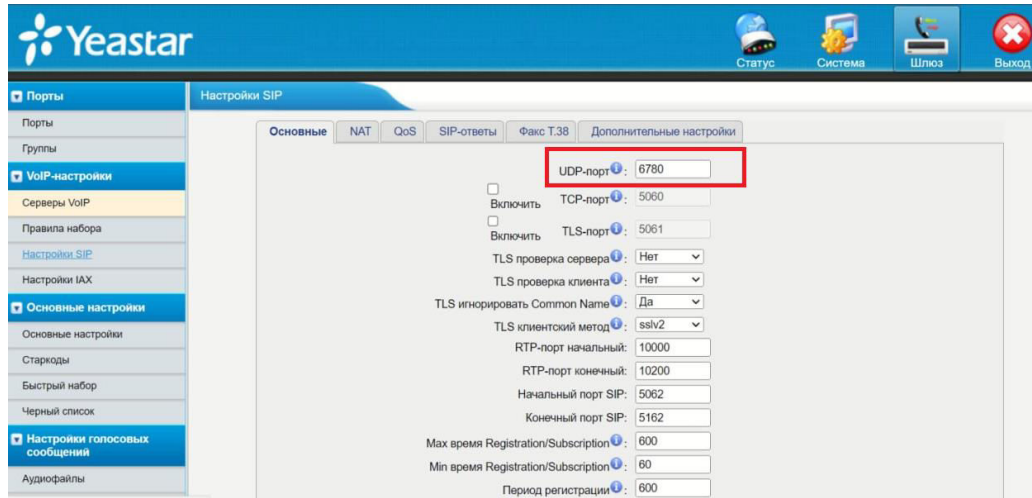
Yeastar

Статус Система Шлюз Выход

Порты
Порты
Группы
VoIP-настройки
Серверы VoIP
Правила набора
Настройки SIP
Настройки IAX
Основные настройки
Основные настройки
Старкоды
Быстрый набор
Черный список
Настройки голосовых сообщений
Аудиофайлы

Настройки SIP

Основные | NAT | QoS | SIP-ответы | Факс T.38 | Дополнительные настройки

UDP-порт: 6780
Включить TCP-порт: 5060
Включить TLS-порт: 5061
TLS проверка сервера: Нет
TLS проверка клиента: Нет
TLS игнорировать Common Name: Да
TLS клиентский метод: sslv2
RTP-порт начальный: 10000
RTP-порт конечный: 10200
Начальный порт SIP: 5062
Конечный порт SIP: 5162
Max время Registration/Subscription: 600
Min время Registration/Subscription: 60
Период регистрации: 600